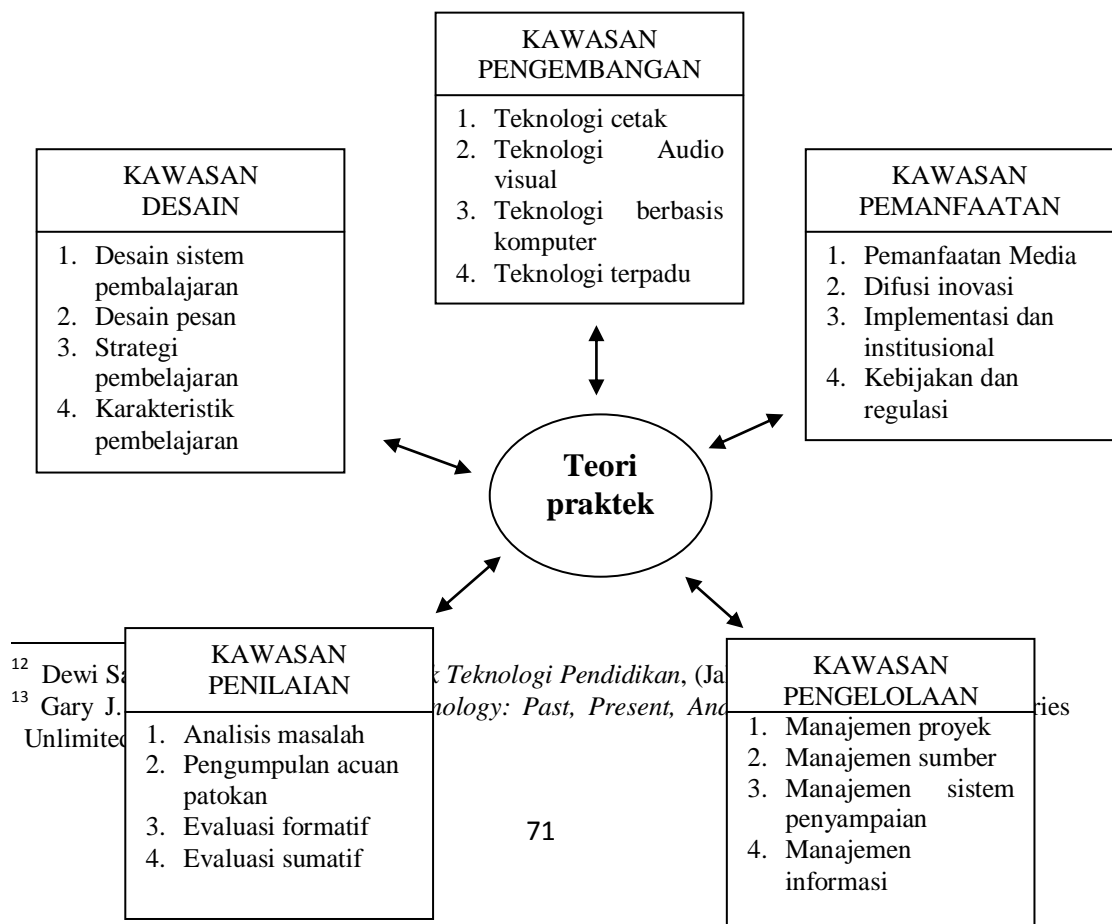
KAWASAN PENGEMBANGAN

1. Teknologi cetak
2. Teknologi Audio visual
3. Teknologi berbasis komputer
4. Teknologi terpadu

KAWASAN DESAIN

1. Desain sistem pembalajaran
2. Desain pesan
3. Strategi pembelajaran
4. Karakteristik pembelajaran

KAWASAN PEMANFAATAN

1. Pemanfaatan Media
2. Difusi inovasi
3. Implementasi dan institusional
4. Kebijakan dan regulasi

Teori praktek

$^{12}$ Dewi Sa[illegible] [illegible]k Teknologi Pendidikan, (Ja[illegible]
$^{13}$ Gary J. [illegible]nology: Past, Present, And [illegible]ries Unlimite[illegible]

KAWASAN PENILAIAN

1. Analisis masalah
2. Pengumpulan acuan patokan
3. Evaluasi formatif
4. Evaluasi sumatif

KAWASAN PENGELOLAAN

1. Manajemen proyek
2. Manajemen sumber
3. Manajemen sistem penyampaian
4. Manajemen informasi

71